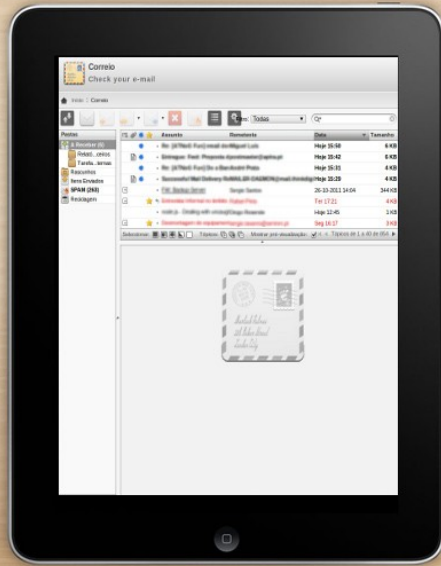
Correio
Check your e-mail

Inicio | Correio

Todas

Pastas
A Receber (8)
Rascunhos
Itens Enviados
SPAM (263)
Reciclagem

Assunto
Remetente
Data
Tamanho

Hoje 15:50 6 KB
Hoje 15:42 6 KB
Hoje 15:31 4 KB
Hoje 15:28 4 KB
Sergio Santos 26-10-2011 14:04 344 KB
Ter 17:21 4 KB
Hoje 12:45 3 KB
Seg 16:17 3 KB

Seleccionar:
Tópicos 1 a 40 de 854